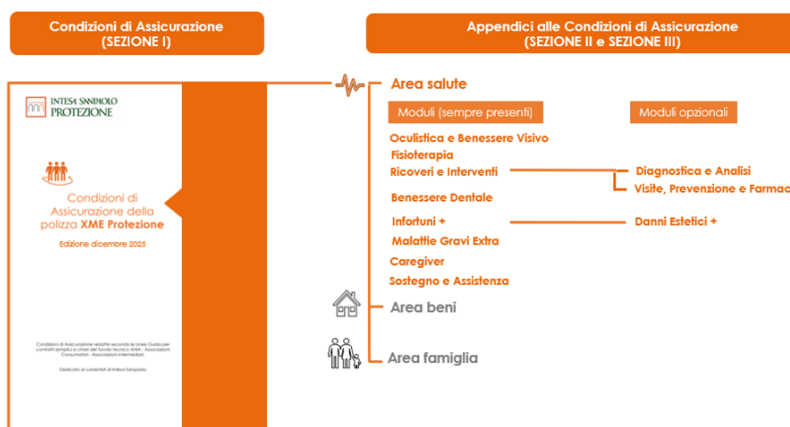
Condizioni di Assicurazione
(SEZIONE I)

Appendici alle Condizioni di Assicurazione
(SEZIONE II e SEZIONE III)

INTESA SANPAOLO
PROTEZIONE

Condizioni di Assicurazione della polizza XME Protezione

Edizione dicembre 2025

Condizioni di Assicurazione redatte secondo le Linee Guida per contratti semplici e chiari del Tavolo tecnico ANIA - Associazioni Consumatori - Associazioni Intermediari.

Dedicato ai correntisti di Intesa Sanpaolo

Area salute

Moduli (sempre presenti)

Moduli opzionali

Oculistica e Benessere Visivo

Fisioterapia

Ricoveri e Interventi

Diagnostica e Analisi

Visite, Prevenzione e Farmac

Benessere Dentale

Infortuni +

Danni Estetici +

Malattie Gravi Extra

Caregiver

Sostegno e Assistenza

Area beni

Area famiglia